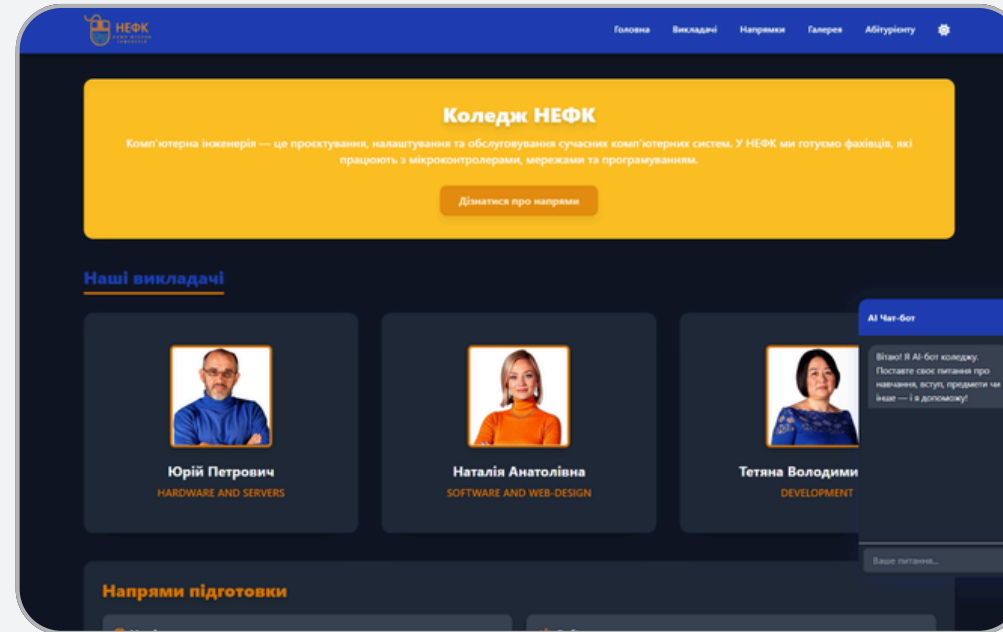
НЕФК

Головна Викладачі Напрямки Галерея Абітурієнту

Коледж НЕФК

Комп'ютерна інженерія — це проєктування, налаштування та обслуговування сучасних комп'ютерних систем. У НЕФК ми готуємо фахівців, які працюють з мікроконтролерами, мережами та програмуванням.

Дізнатися про напрями

Наші викладачі

Юрій Петрович
HARDWARE AND SERVERS

Наталія Анатоліївна
SOFTWARE AND WEB-DESIGN

Тетяна Володими
DEVELOPMENT

AI Чат-бот

Вітаю! Я AI-бот коледжу. Поставте своє питання про навчання, вступ, предмети чи інше — і я допоможу!

Ваше питання...

Напрями підготовки